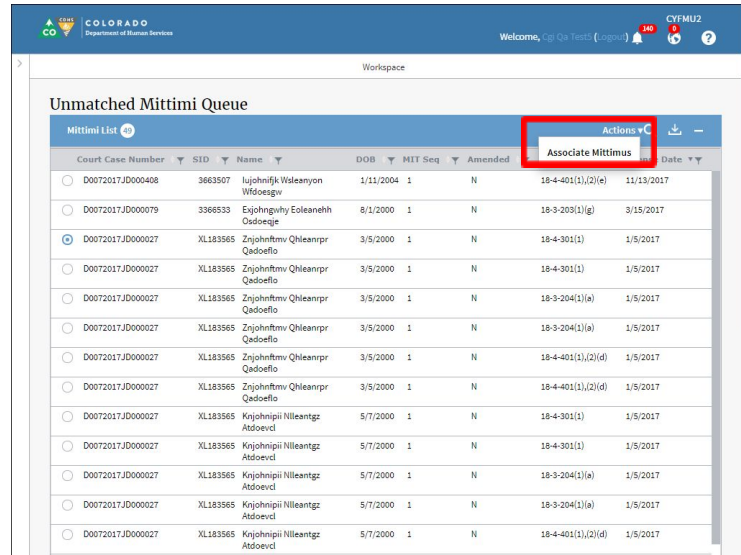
CO CDHS COLORADO Department of Human Services

Welcome, Cgi Qa Test5 (Logout) 140 0 CYFMU2 ?

Workspace

Unmatched Mittimi Queue

Mittimi List 40

Actions ▾ Associate Mittimus

| Court Case Number | SID | Name | DOB | MIT Seq | Amended | | Date |
|---|---|---|---|---|---|---|---|
| D0072017JD000408 | 3663507 | Iujohnifjk Wsleanyon Wfdoesgw | 1/11/2004 | 1 | N | 18-4-401(1),(2)(e) | 11/13/2017 |
| D0072017JD000079 | 3366533 | Exjohngwhy Eoleanehh Osdoeqje | 8/1/2000 | 1 | N | 18-3-203(1)(g) | 3/15/2017 |
| D0072017JD000027 | XL183565 | Znjohnftmv Qhleanrpr Qadoeflo | 3/5/2000 | 1 | N | 18-4-301(1) | 1/5/2017 |
| D0072017JD000027 | XL183565 | Znjohnftmv Qhleanrpr Qadoeflo | 3/5/2000 | 1 | N | 18-4-301(1) | 1/5/2017 |
| D0072017JD000027 | XL183565 | Znjohnftmv Qhleanrpr Qadoeflo | 3/5/2000 | 1 | N | 18-3-204(1)(a) | 1/5/2017 |
| D0072017JD000027 | XL183565 | Znjohnftmv Qhleanrpr Qadoeflo | 3/5/2000 | 1 | N | 18-3-204(1)(a) | 1/5/2017 |
| D0072017JD000027 | XL183565 | Znjohnftmv Qhleanrpr Qadoeflo | 3/5/2000 | 1 | N | 18-4-401(1),(2)(e) | 1/5/2017 |
| D0072017JD000027 | XL183565 | Znjohnftmv Qhleanrpr Qadoeflo | 3/5/2000 | 1 | N | 18-4-401(1),(2)(d) | 1/5/2017 |
| D0072017JD000027 | XL183565 | Knjohnipii Nlleantgz Atdoevcl | 5/7/2000 | 1 | N | 18-4-301(1) | 1/5/2017 |
| D0072017JD000027 | XL183565 | Knjohnipii Nlleantgz Atdoevcl | 5/7/2000 | 1 | N | 18-4-301(1) | 1/5/2017 |
| D0072017JD000027 | XL183565 | Knjohnipii Nlleantgz Atdoevcl | 5/7/2000 | 1 | N | 18-3-204(1)(a) | 1/5/2017 |
| D0072017JD000027 | XL183565 | Knjohnipii Nlleantgz Atdoevcl | 5/7/2000 | 1 | N | 18-3-204(1)(a) | 1/5/2017 |
| D0072017JD000027 | XL183565 | Knjohnipii Nlleantgz Atdoevcl | 5/7/2000 | 1 | N | 18-4-401(1),(2)(d) | 1/5/2017 |